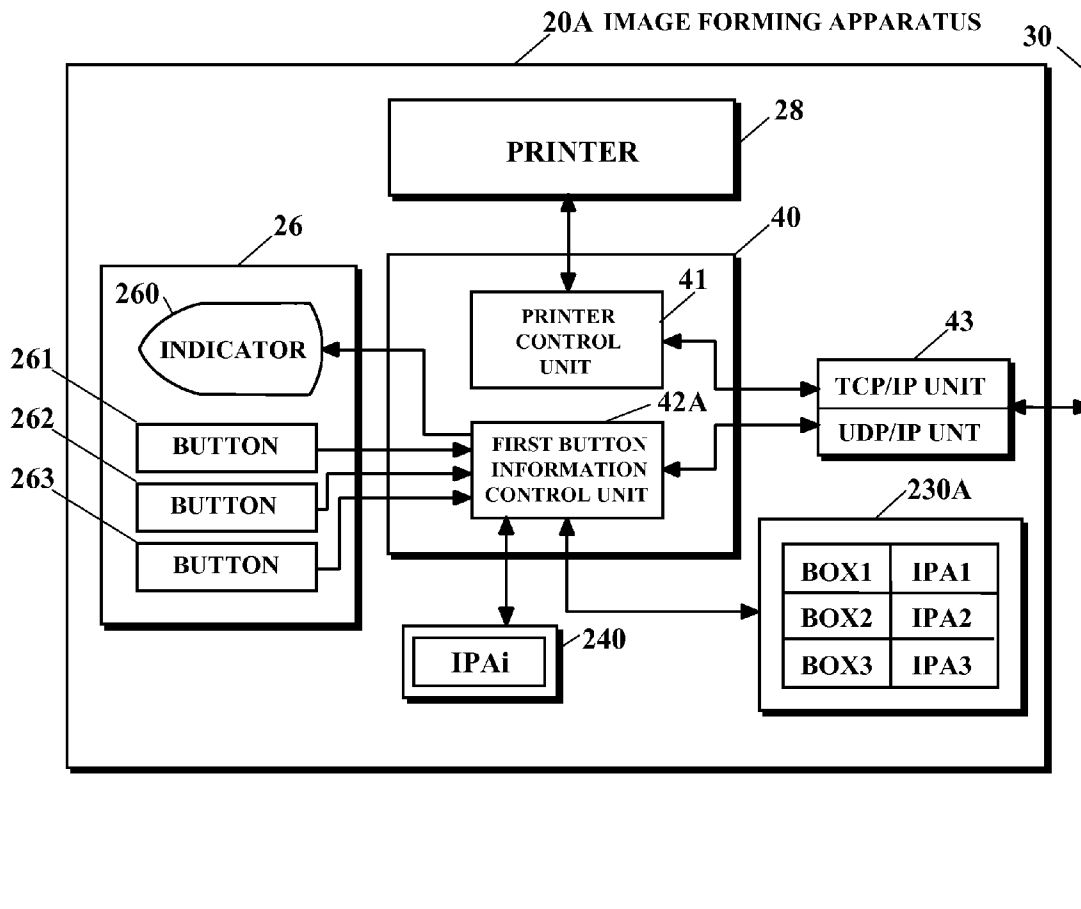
20A IMAGE FORMING APPARATUS

30

28

PRINTER

40

26

41

260

INDICATOR

PRINTER CONTROL UNIT

43

261

TCP/IP UNIT

42A

262

BUTTON

FIRST BUTTON INFORMATION CONTROL UNIT

UDP/IP UNT

BUTTON

263

230A

BUTTON

| BOX1 | IPA1 |
|---|---|
| BOX2 | IPA2 |
| BOX3 | IPA3 |

IPAi

240